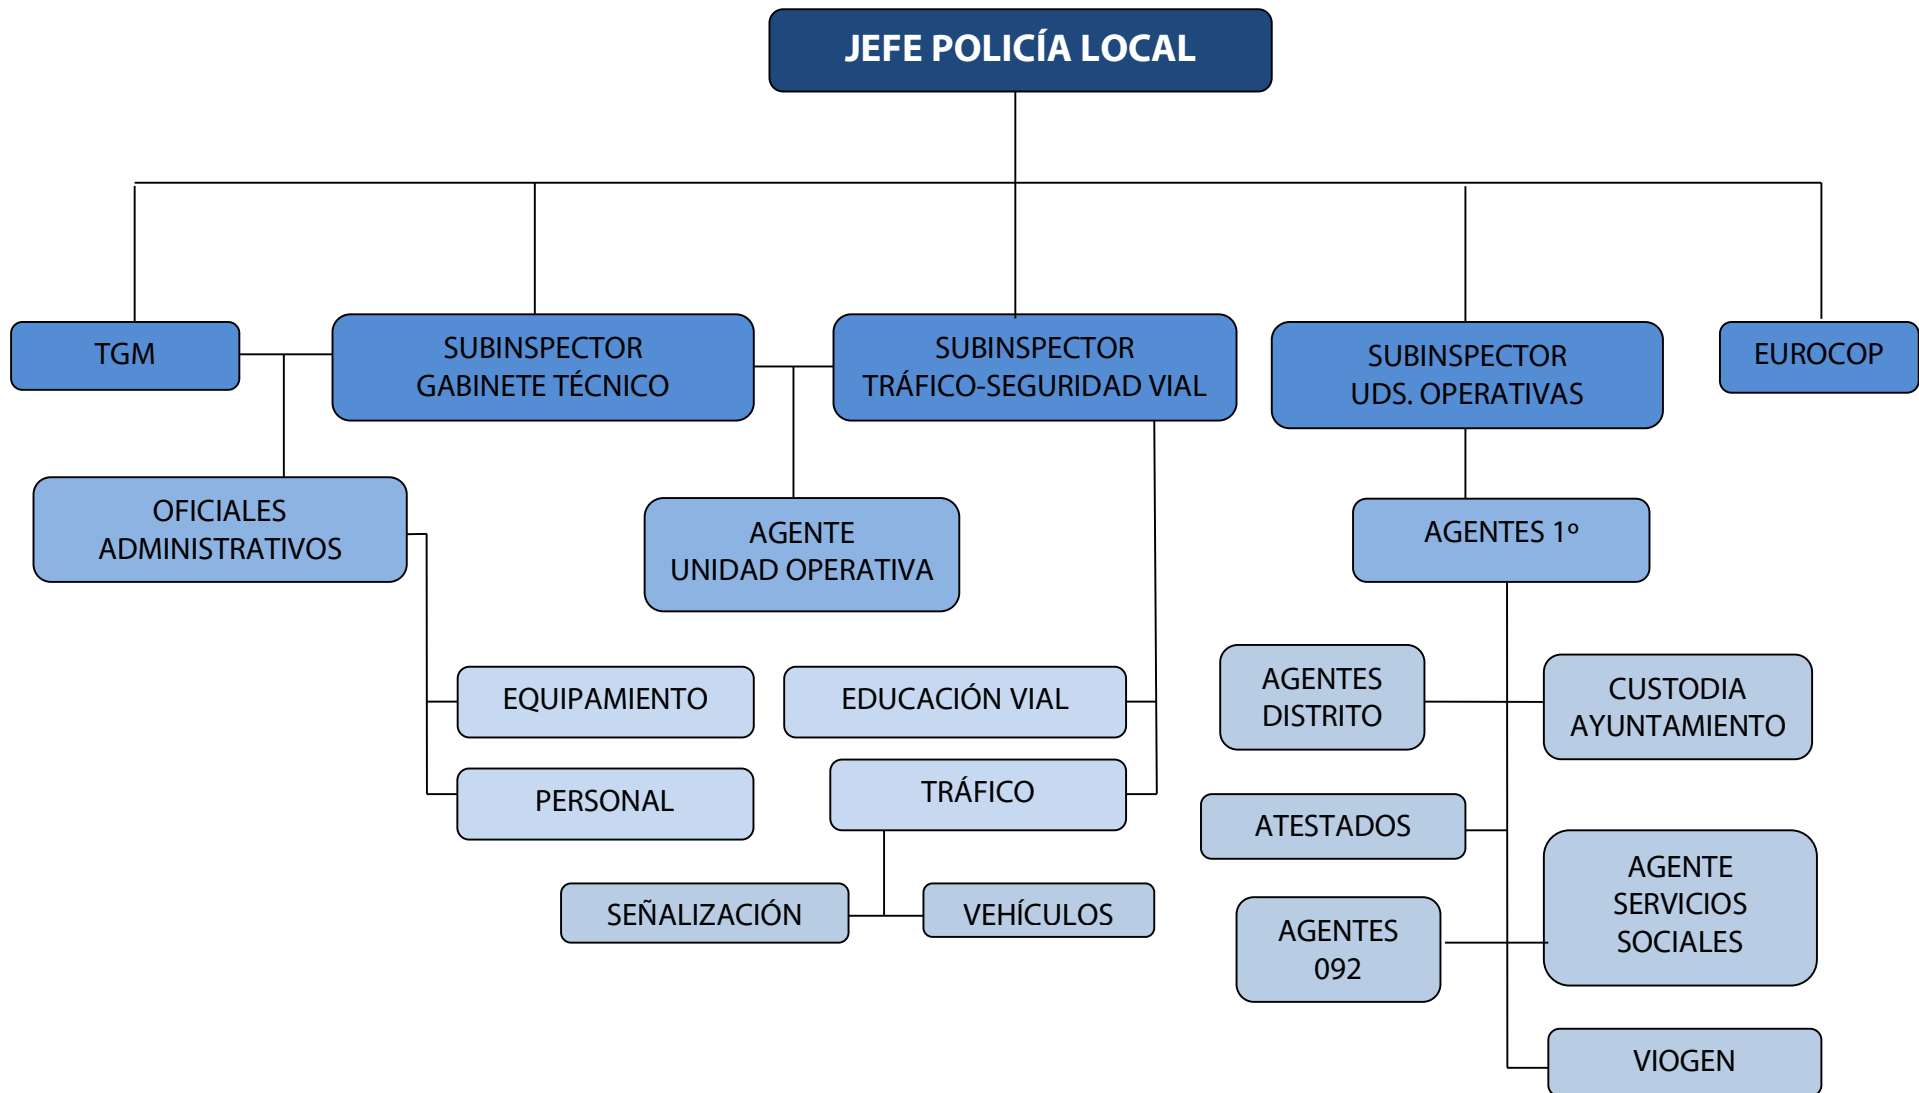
JEFE POLICÍA LOCAL

TGM

SUBINSPECTOR
GABINETE TÉCNICO

SUBINSPECTOR
TRÁFICO-SEGURIDAD VIAL

SUBINSPECTOR
UDS. OPERATIVAS

EUROCOP

OFICIALES
ADMINISTRATIVOS

AGENTE
UNIDAD OPERATIVA

AGENTES 1º

EQUIPAMIENTO

PERSONAL

EDUCACIÓN VIAL

TRÁFICO

SEÑALIZACIÓN

VEHÍCULOS

AGENTES
DISTRITO

CUSTODIA
AYUNTAMIENTO

ATESTADOS

AGENTE
SERVICIOS
SOCIALES

AGENTES
092

VIOGEN